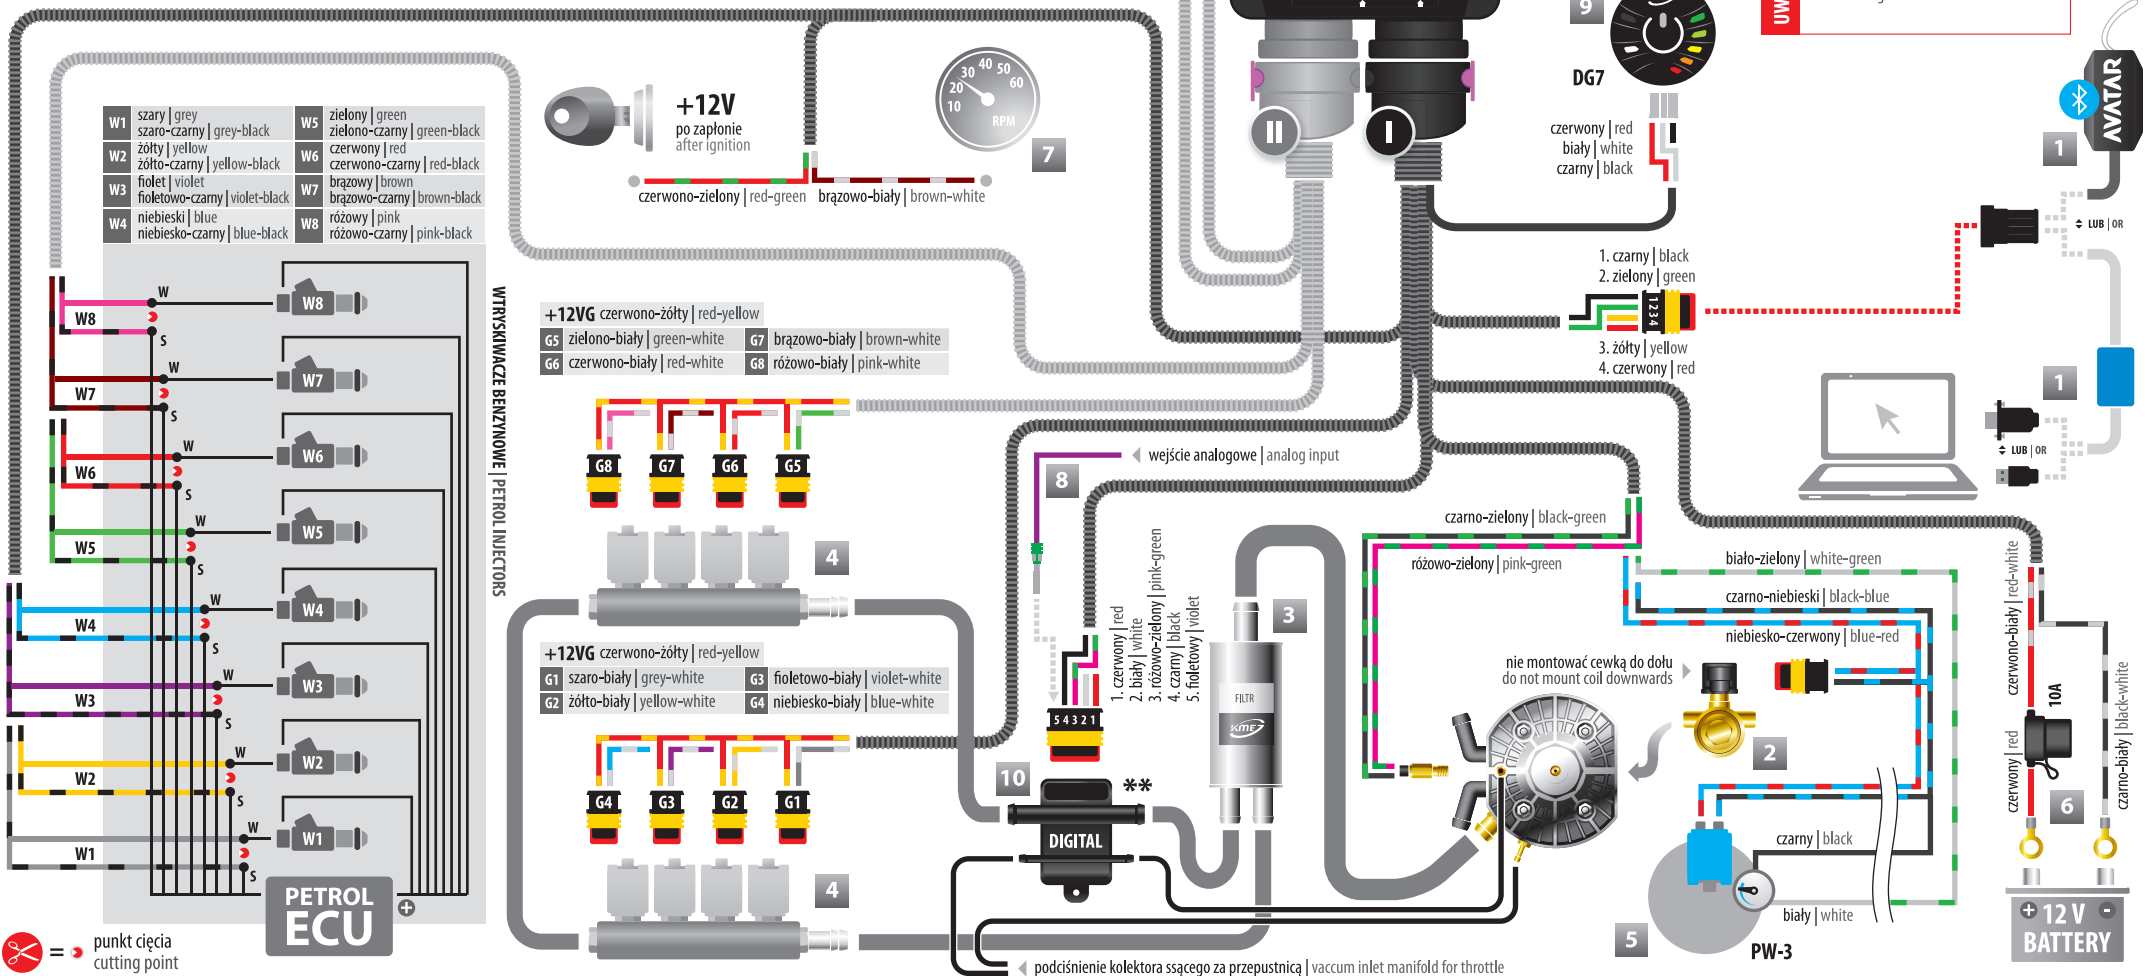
W1 szary | grey
szaro-czarny | grey-black
W2 żółty | yellow
żółto-czarny | yellow-black
W3 fiolet | violet
fioletowo-czarny | violet-black
W4 niebieski | blue
niebiesko-czarny | blue-black
W5 zielony | green
zielono-czarny | green-black
W6 czerwony | red
czerwono-czarny | red-black
W7 brązowy | brown
brązowo-czarny | brown-black
W8 różowy | pink
różowo-czarny | pink-black

+12V
po zapłonie
after ignition

czerwono-zielony | red-green brązowo-biały | brown-white

7

9
DG7
czerwony | red
biały | white
czarny | black

UW

AVATAR
1
LUB | OR

1. czarny | black
2. zielony | green
3. żółty | yellow
4. czerwony | red
1234

1
LUB | OR

W8 W S
W7 W S
W6 W S
W5 W S
W4 W S
W3 W S
W2 W S
W1 W S
W8 W7 W6 W5 W4 W3 W2 W1

WTRYSKIWACZE BENZYNOWE | PETROL INJECTORS

+12VG czerwono-żółty | red-yellow
G5 zielono-biały | green-white
G7 brązowo-biały | brown-white
G6 czerwono-biały | red-white
G8 różowo-biały | pink-white

G8 G7 G6 G5
4

+12VG czerwono-żółty | red-yellow
G1 szaro-biały | grey-white
G3 fioletowo-biały | violet-white
G2 żółto-biały | yellow-white
G4 niebiesko-biały | blue-white

G4 G3 G2 G1
4

8
wejście analogowe | analog input

1. czerwony | red
2. biały | white
3. różowo-zielony | pink-green
4. czarny | black
5. fioletowy | violet
54321

3
FILTR
KME

czarno-zielony | black-green
różowo-zielony | pink-green
biało-zielony | white-green
czarno-niebieski | black-blue
niebiesko-czerwony | blue-red
nie montować cewką do dołu
do not mount coil downwards
2

10
**
DIGITAL

czarny | black
biały | white
5
PW-3

czerwono-biały | red-white
10A
czerwony | red
czarno-biały | black-white
6
12 V
BATTERY

PETROL
ECU

= punkt cięcia
cutting point

podciśnienie kolektora ssącego za przepustnicą | vaccum inlet manifold for throttle